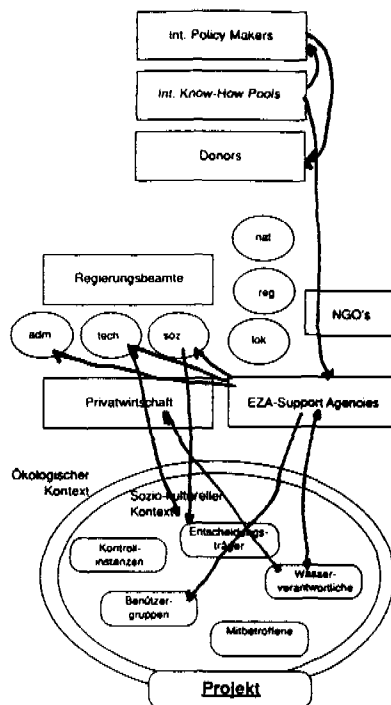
Int. Policy Makers

Int. Know-How Pools

Donors

nat

reg

lok

Regierungsbeamte

NGO's

adm

tech

soz

Privatwirtschaft

EZA-Support Agencies

Ökologischer Kontext

Sozio-kultureller Kontext

Kontrollinstanzen

Entscheidungsträger

Wasserverantwortliche

Benützergruppen

Mitbetroffene

Projekt